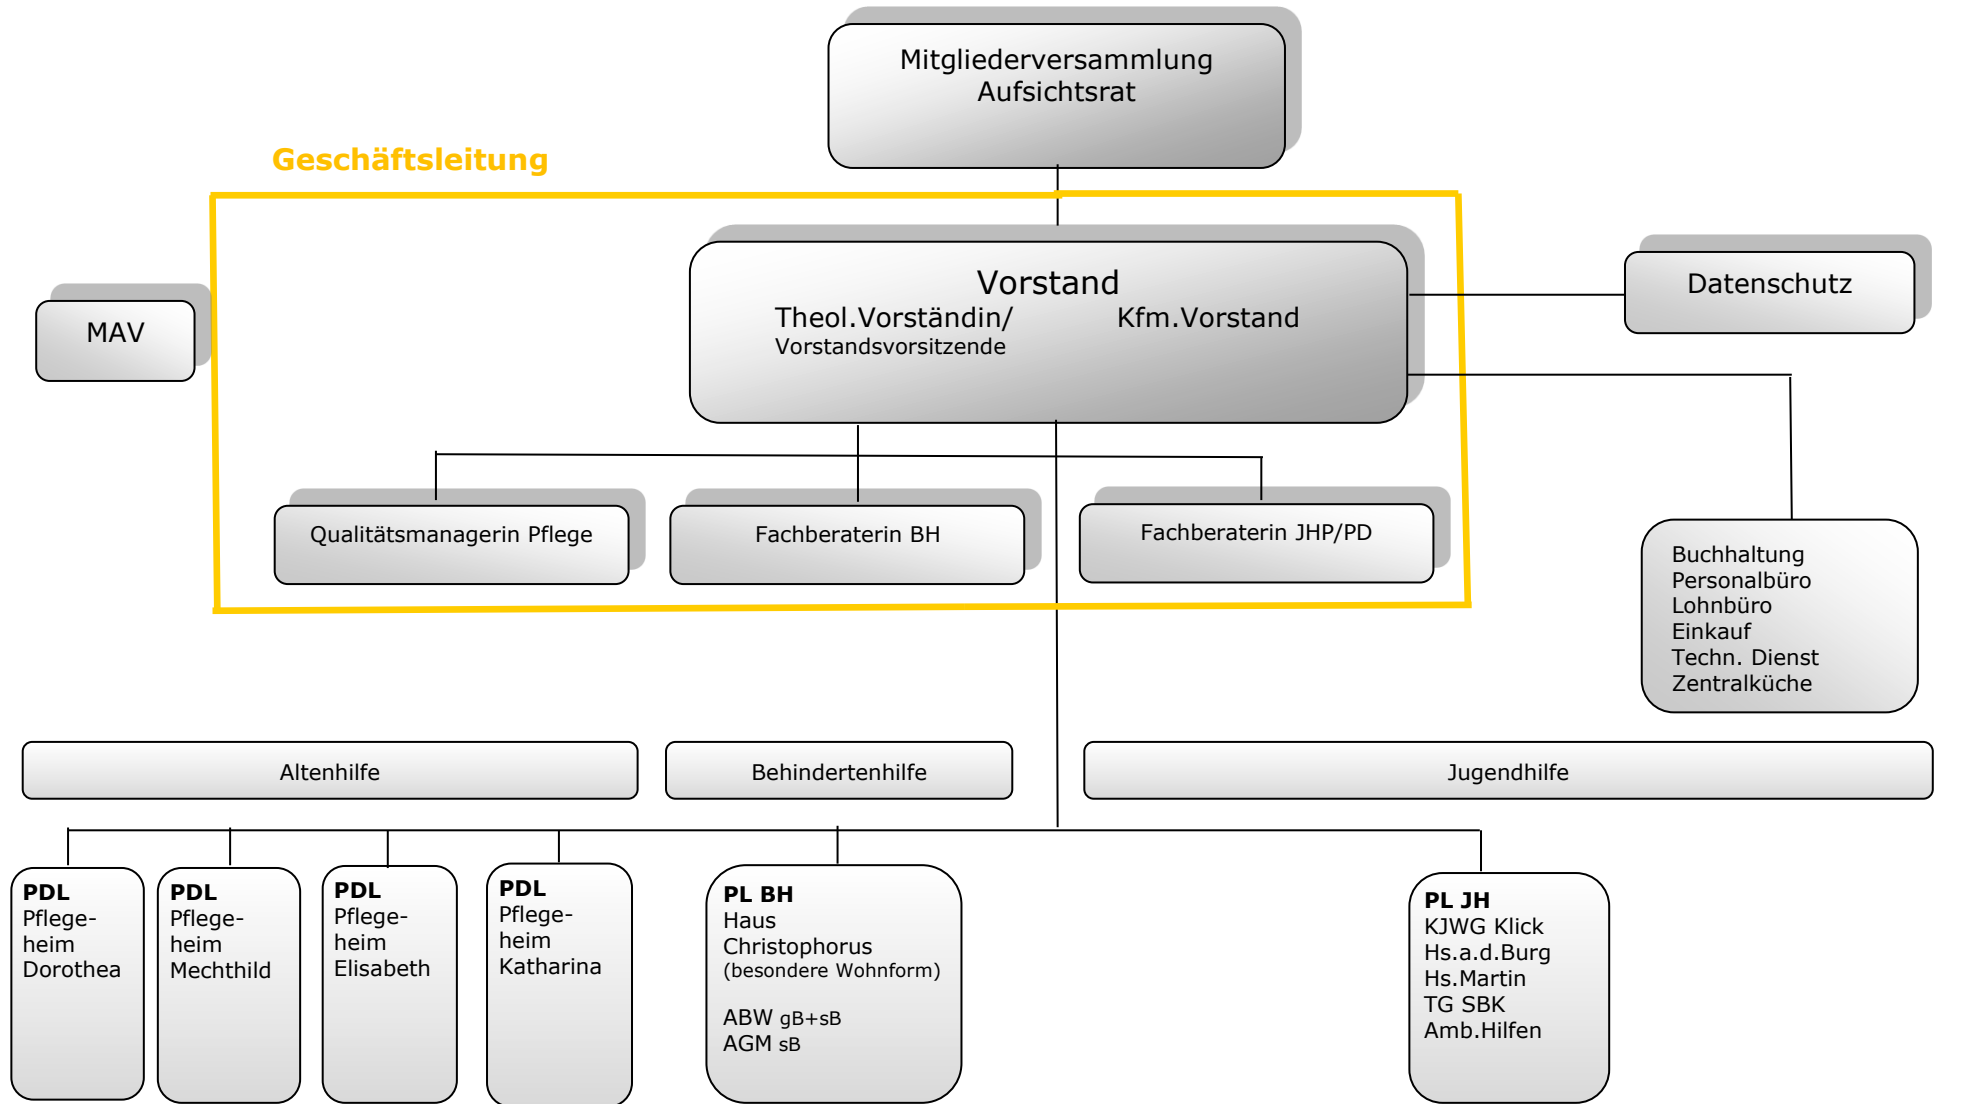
Mitgliederversammlung
Aufsichtsrat

Geschäftsleitung

MAV

Vorstand
Theol.Vorständin/ Vorstandsvorsitzende
Kfm.Vorstand

Datenschutz

Qualitätsmanagerin Pflege

Fachberaterin BH

Fachberaterin JHP/PD

Buchhaltung
Personalbüro
Lohnbüro
Einkauf
Techn. Dienst
Zentralküche

Altenhilfe

Behindertenhilfe

Jugendhilfe

**PDL**
Pflegeheim
Dorothea

**PDL**
Pflegeheim
Mechthild

**PDL**
Pflegeheim
Elisabeth

**PDL**
Pflegeheim
Katharina

**PL BH**
Haus
Christophorus
(besondere Wohnform)

ABW gB+sB
AGM sB

**PL JH**
KJWG Klick
Hs.a.d.Burg
Hs.Martin
TG SBK
Amb.Hilfen